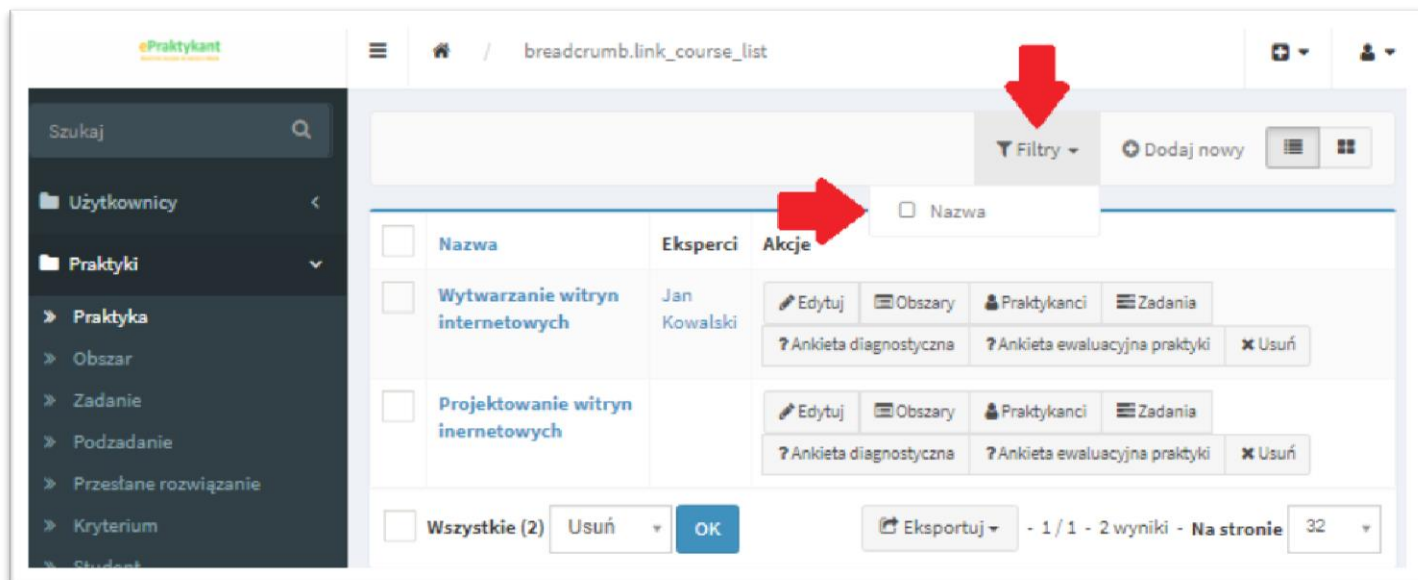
ePraktykant

breadcrumb.link_course_list

Szukaj

Użytkownicy

Praktyki

» Praktyka
» Obszar
» Zadanie
» Podzadanie
» Przesłane rozwiązanie
» Kryterium
» Student

Filtry

Dodaj nowy

Nazwa

| | Nazwa | Eksperci | Akcje |
|---|---|---|---|
| | Wytwarzanie witryn internetowych | Jan Kowalski | Edytuj Obszary Praktykanci Zadania ? Ankieta diagnostyczna ? Ankieta ewaluacyjna praktyki Usuń |
| | Projektowanie witryn inernetowych | | Edytuj Obszary Praktykanci Zadania ? Ankieta diagnostyczna ? Ankieta ewaluacyjna praktyki Usuń |

Wszystkie (2) Usuń OK

Eksportuj - 1 / 1 - 2 wyniki - Na stronie 32